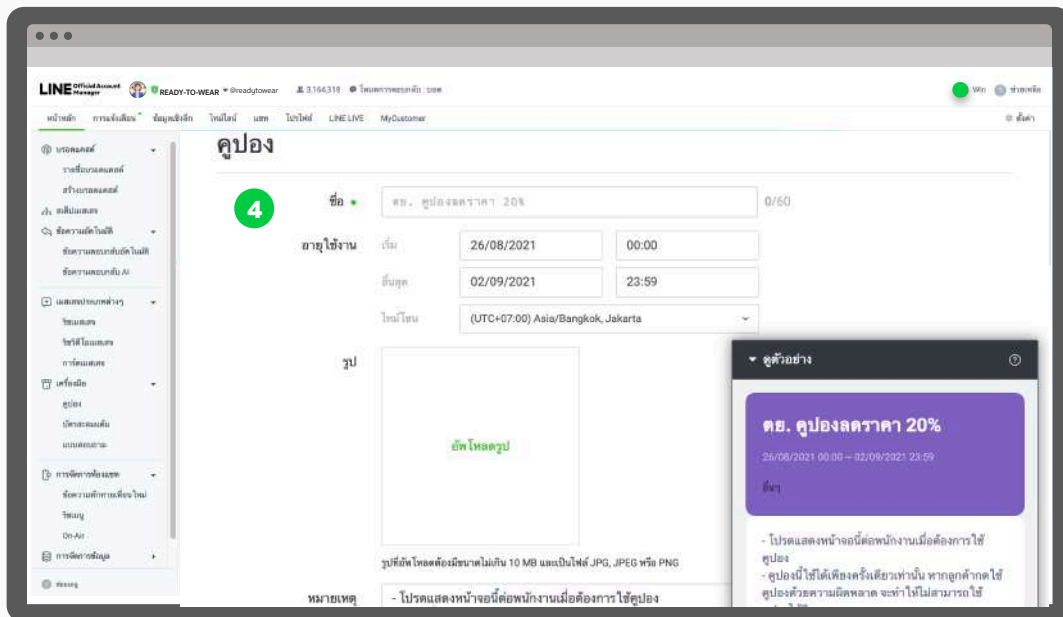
LINE Official Account Manager READY-TO-WEAR @readytowear 3,164,318 โหมดการตอบกลับ : บอท

Win ช่วยเหลือ

หน้าหลัก การแจ้งเตือน ข้อมูลเชิงลึก ไทม์ไลน์ แชท โปรไฟล์ LINE LIVE MyCustomer

ตั้งค่า

บรอดแคสต์
รายชื่อบรอดแคสต์
สร้างบรอดแคสต์
สลิปแมสเสจ
ข้อความตอบกลับอัตโนมัติ
ข้อความตอบกลับอัตโนมัติ
ข้อความตอบกลับ AI
แมสเสจประเภทต่างๆ
ริชแมสเสจ
ริชวิดีโอแมสเสจ
การ์ดแมสเสจ
เครื่องมือ
คูปอง
บัตรสะสมแต้ม
แบบสอบถาม
การจัดการห้องแชท
ข้อความทักทายเพื่อนใหม่
ริชเมนู
On-Air
การจัดการข้อมูล
ทีมงาน

คูปอง

4

ชื่อ
ตย. คูปองลดราคา 20%
0/60

อายุใช้งาน
เริ่ม 26/08/2021 00:00
สิ้นสุด 02/09/2021 23:59
ไทม์โซน (UTC+07:00) Asia/Bangkok, Jakarta

รูป
อัพโหลดรูป
รูปที่อัพโหลดต้องมีขนาดไม่เกิน 10 MB และเป็นไฟล์ JPG, JPEG หรือ PNG

หมายเหตุ
- โปรดแสดงหน้าจอนี้ต่อพนักงานเมื่อต้องการใช้คูปอง

ดูตัวอย่าง

ตย. คูปองลดราคา 20%
26/08/2021 00:00 ~ 02/09/2021 23:59
อื่นๆ

- โปรดแสดงหน้าจอนี้ต่อพนักงานเมื่อต้องการใช้คูปอง
- คูปองนี้ใช้ได้เพียงครั้งเดียวเท่านั้น หากลูกค้ากดใช้คูปองด้วยความผิดพลาด จะทำให้ไม่สามารถใช้